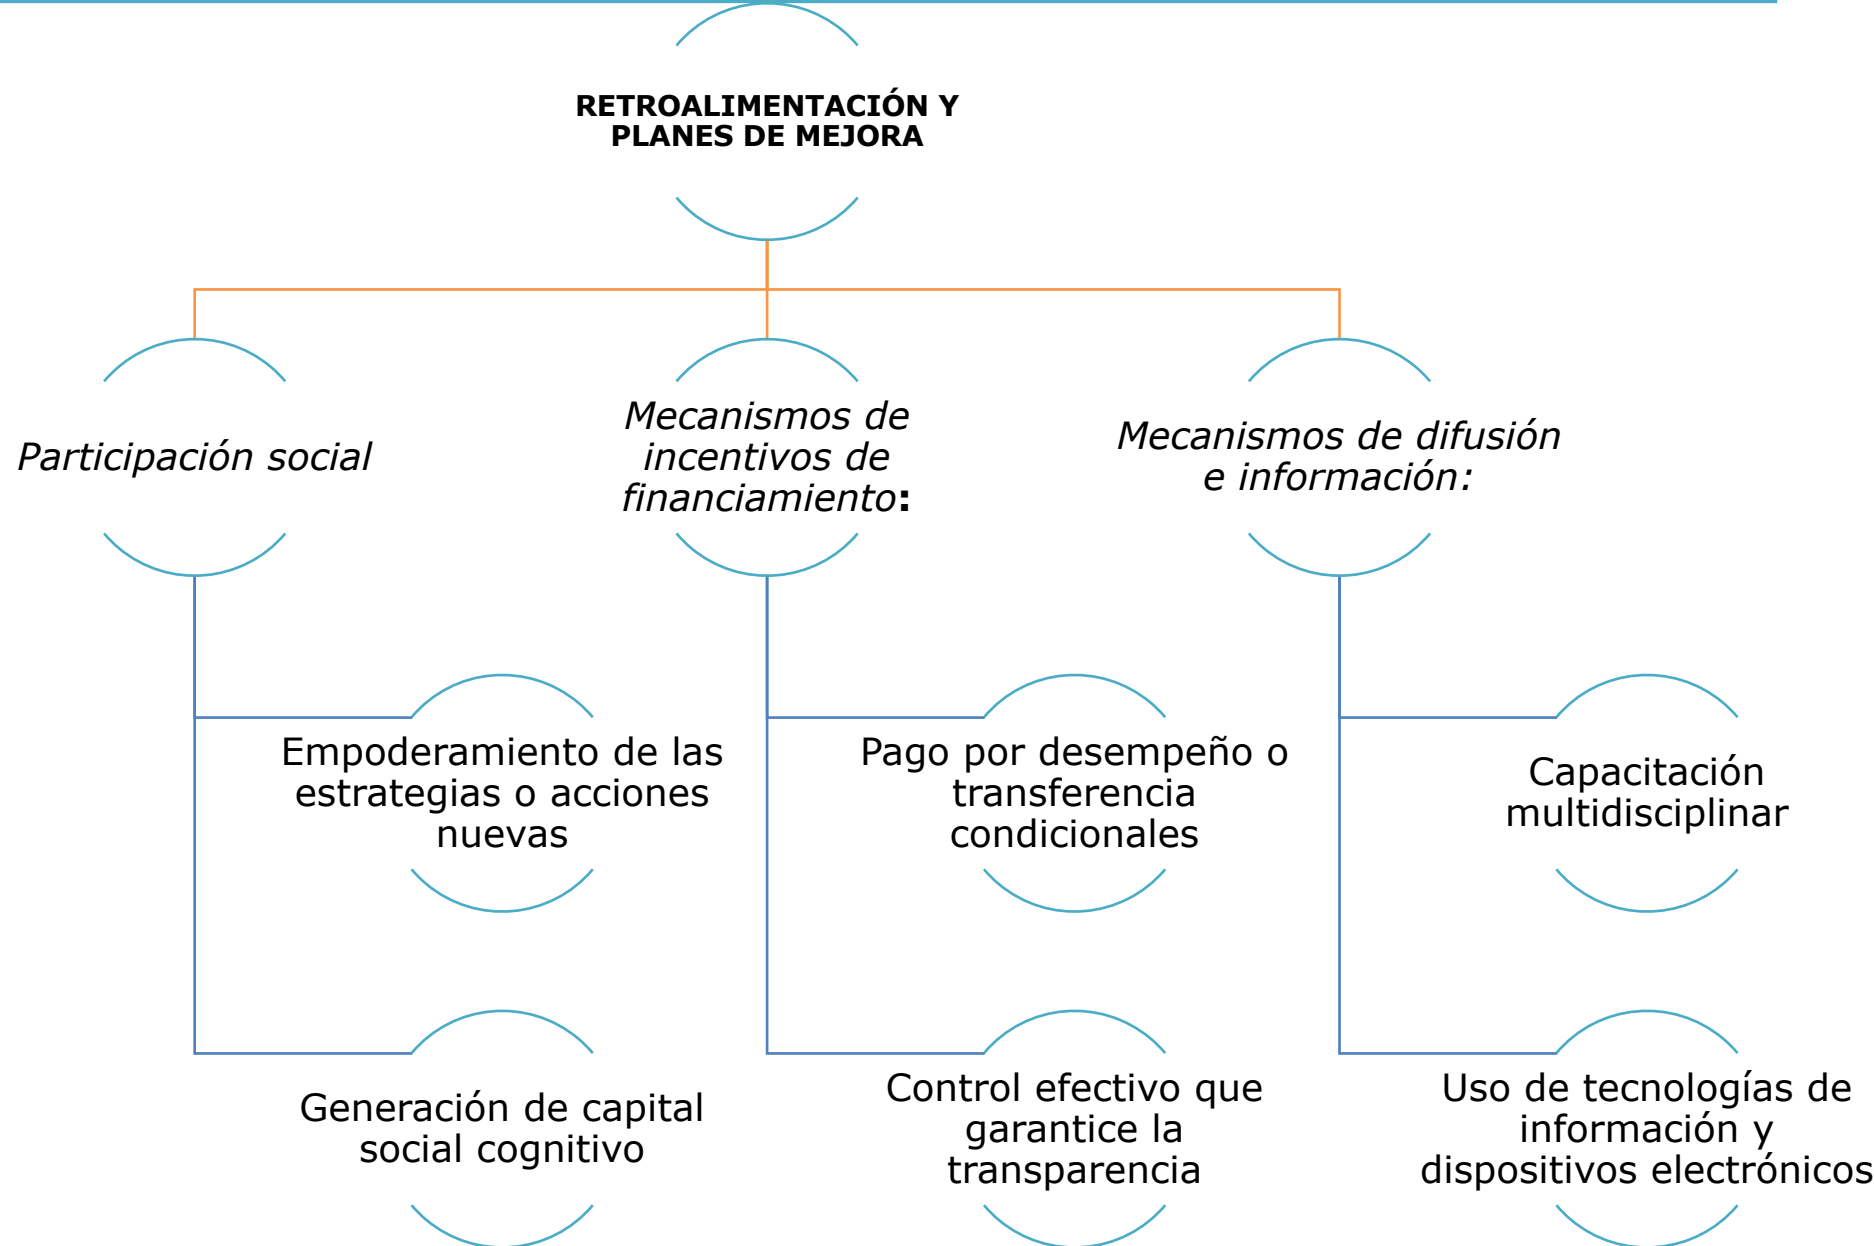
RETROALIMENTACIÓN Y PLANES DE MEJORA

*Participación social*

*Mecanismos de incentivos de financiamiento*:

*Mecanismos de difusión e información:*

Empoderamiento de las estrategias o acciones nuevas

Generación de capital social cognitivo

Pago por desempeño o transferencia condicionales

Control efectivo que garantice la transparencia

Capacitación multidisciplinar

Uso de tecnologías de información y dispositivos electrónicos